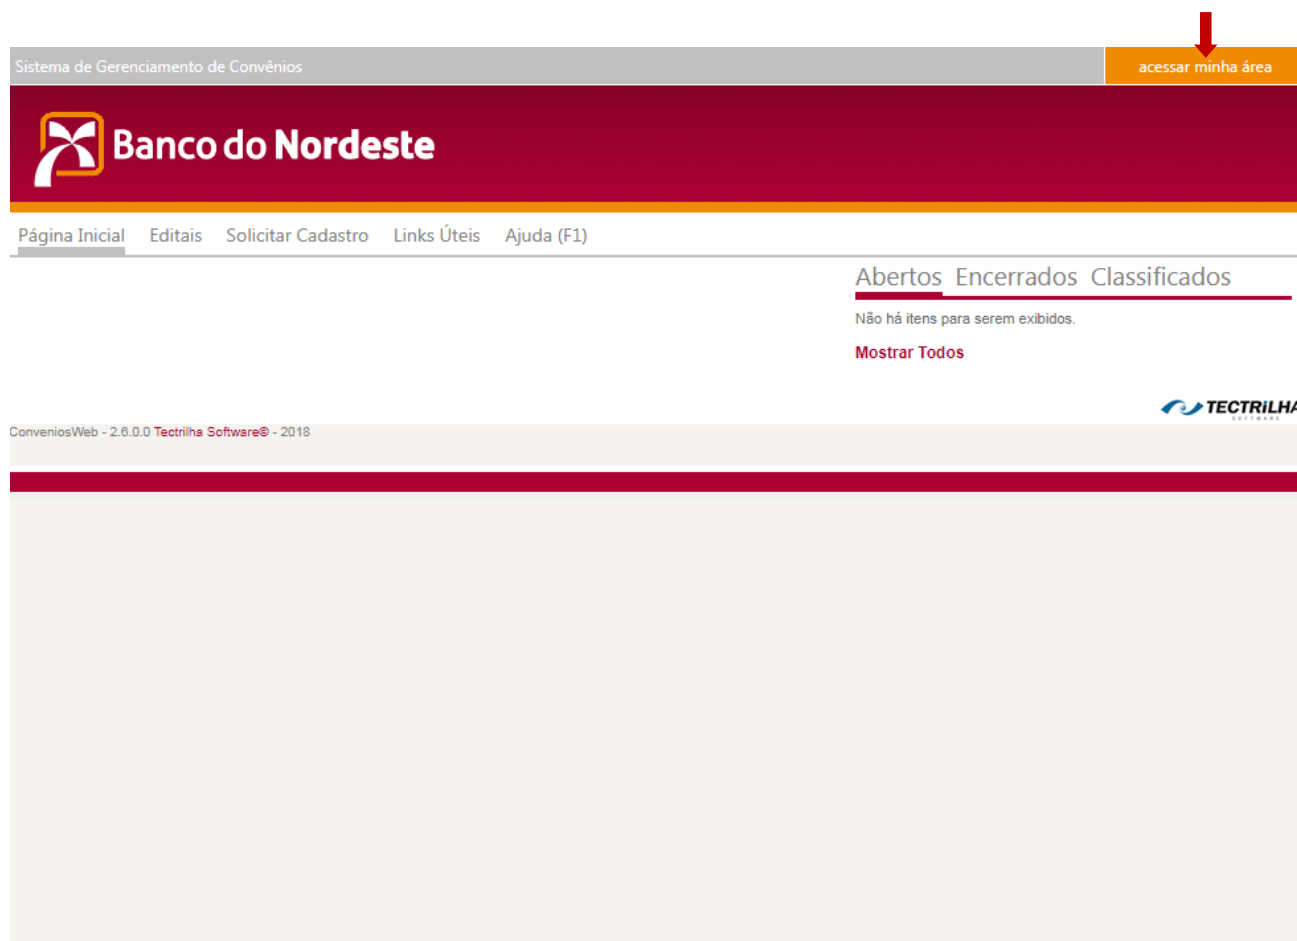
Sistema de Gerenciamento de Convênios

acessar minha área

Banco do Nordeste

Página Inicial Editais Solicitar Cadastro Links Úteis Ajuda (F1)

Abertos Encerrados Classificados

Não há itens para serem exibidos.

Mostrar Todos

TECTRILHA

ConveniosWeb - 2.6.0.0 Tectrilha Software® - 2018